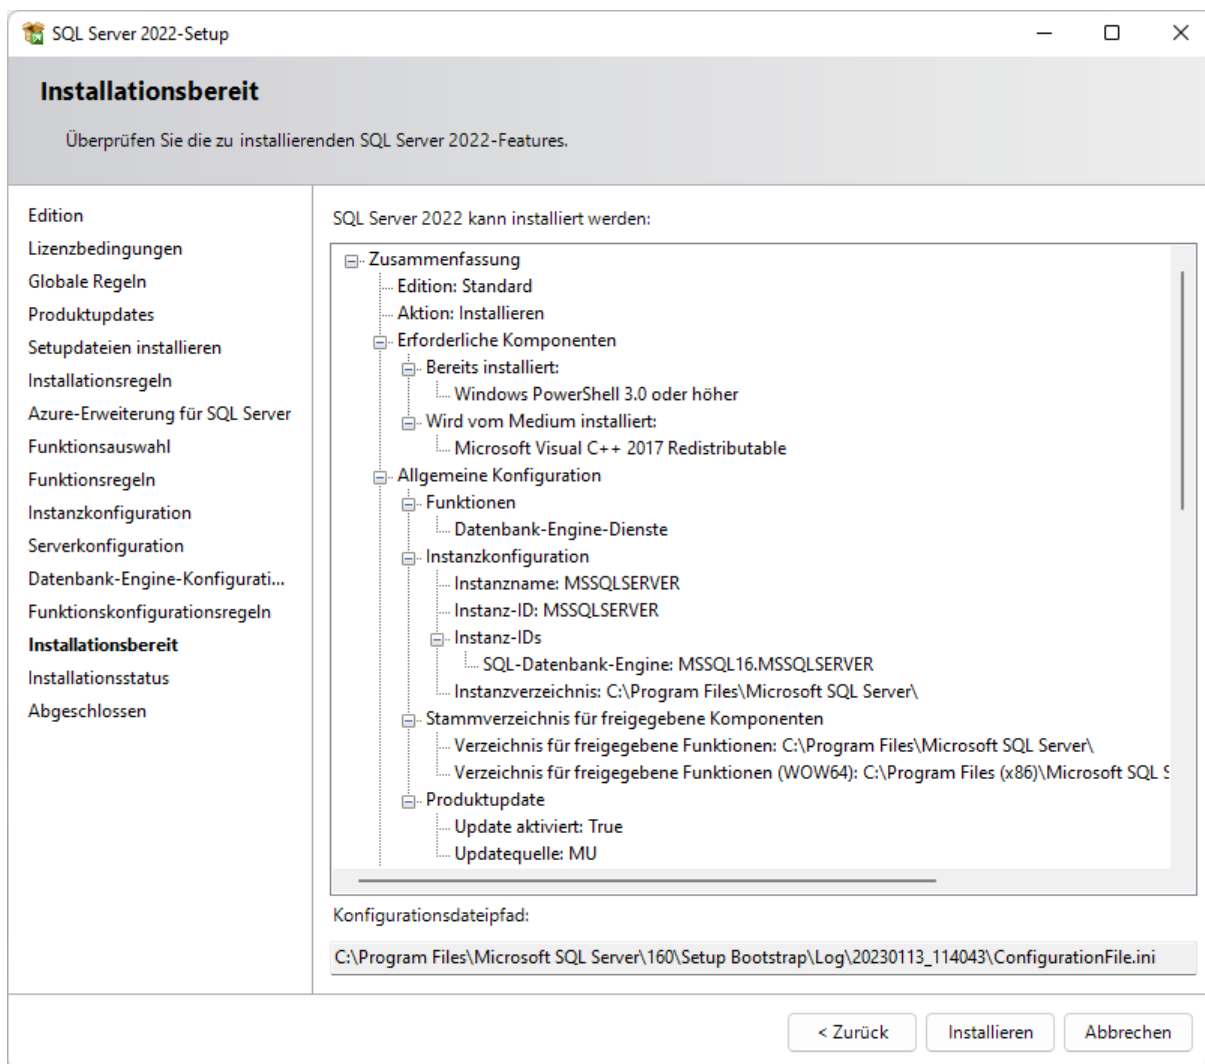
SQL Server 2022-Setup

Installationsbereit

Überprüfen Sie die zu installierenden SQL Server 2022-Features.

Edition
Lizenzbedingungen
Globale Regeln
Produktupdates
Setupdateien installieren
Installationsregeln
Azure-Erweiterung für SQL Server
Funktionsauswahl
Funktionsregeln
Instanzkonfiguration
Serverkonfiguration
Datenbank-Engine-Konfigurati...
Funktionskonfigurationsregeln
Installationsbereit
Installationsstatus
Abgeschlossen

SQL Server 2022 kann installiert werden:

Zusammenfassung
Edition: Standard
Aktion: Installieren
Erforderliche Komponenten
Bereits installiert:
Windows PowerShell 3.0 oder höher
Wird vom Medium installiert:
Microsoft Visual C++ 2017 Redistributable
Allgemeine Konfiguration
Funktionen
Datenbank-Engine-Dienste
Instanzkonfiguration
Instanzname: MSSQLSERVER
Instanz-ID: MSSQLSERVER
Instanz-IDs
SQL-Datenbank-Engine: MSSQL16.MSSQLSERVER
Instanzverzeichnis: C:\Program Files\Microsoft SQL Server\
Stammverzeichnis für freigegebene Komponenten
Verzeichnis für freigegebene Funktionen: C:\Program Files\Microsoft SQL Server\
Verzeichnis für freigegebene Funktionen (WOW64): C:\Program Files (x86)\Microsoft SQL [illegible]
Produktupdate
Update aktiviert: True
Updatequelle: MU

Konfigurationsdateipfad:

C:\Program Files\Microsoft SQL Server\160\Setup Bootstrap\Log\20230113_114043\ConfigurationFile.ini

< Zurück
Installieren
Abbrechen